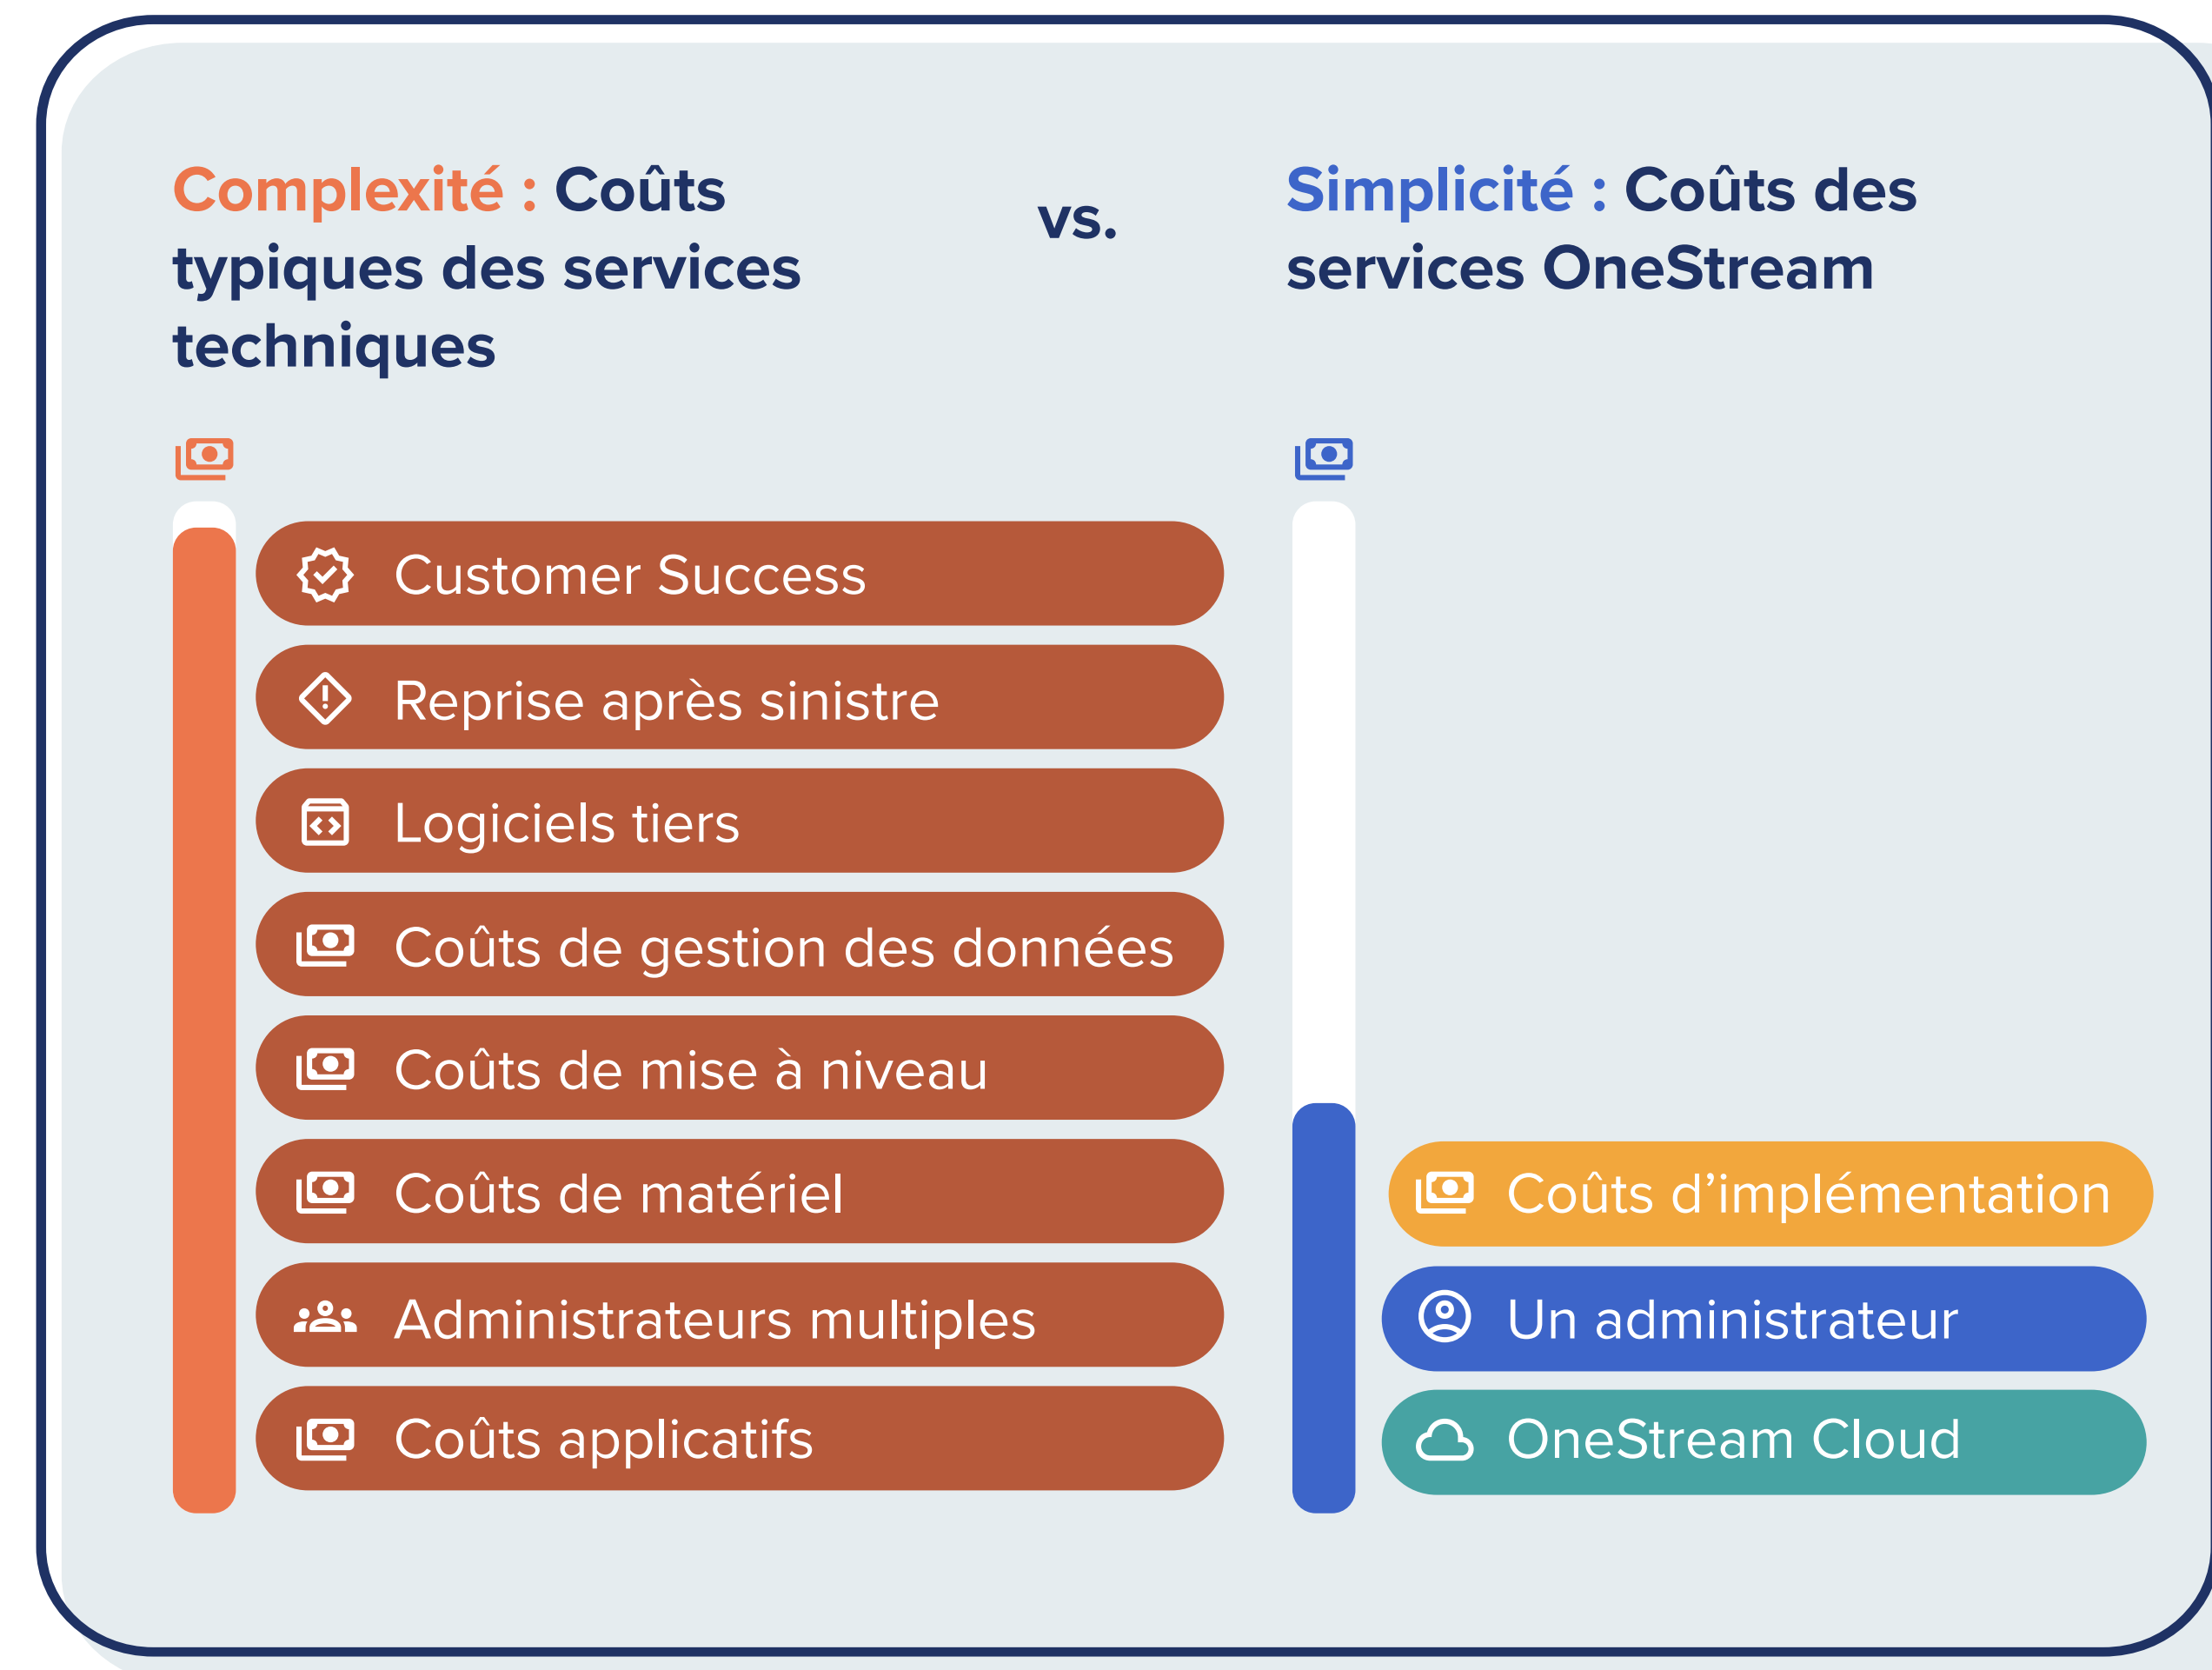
Complexité : Coûts typiques des services techniques

vs.

Simplicité : Coûts des services OneStream

Customer Success

Reprise après sinistre

Logiciels tiers

Coûts de gestion des données

Coûts de mise à niveau

Coûts de matériel

Administrateurs multiples

Coûts applicatifs

Coûts d’implémentation

Un administrateur

OneStream Cloud